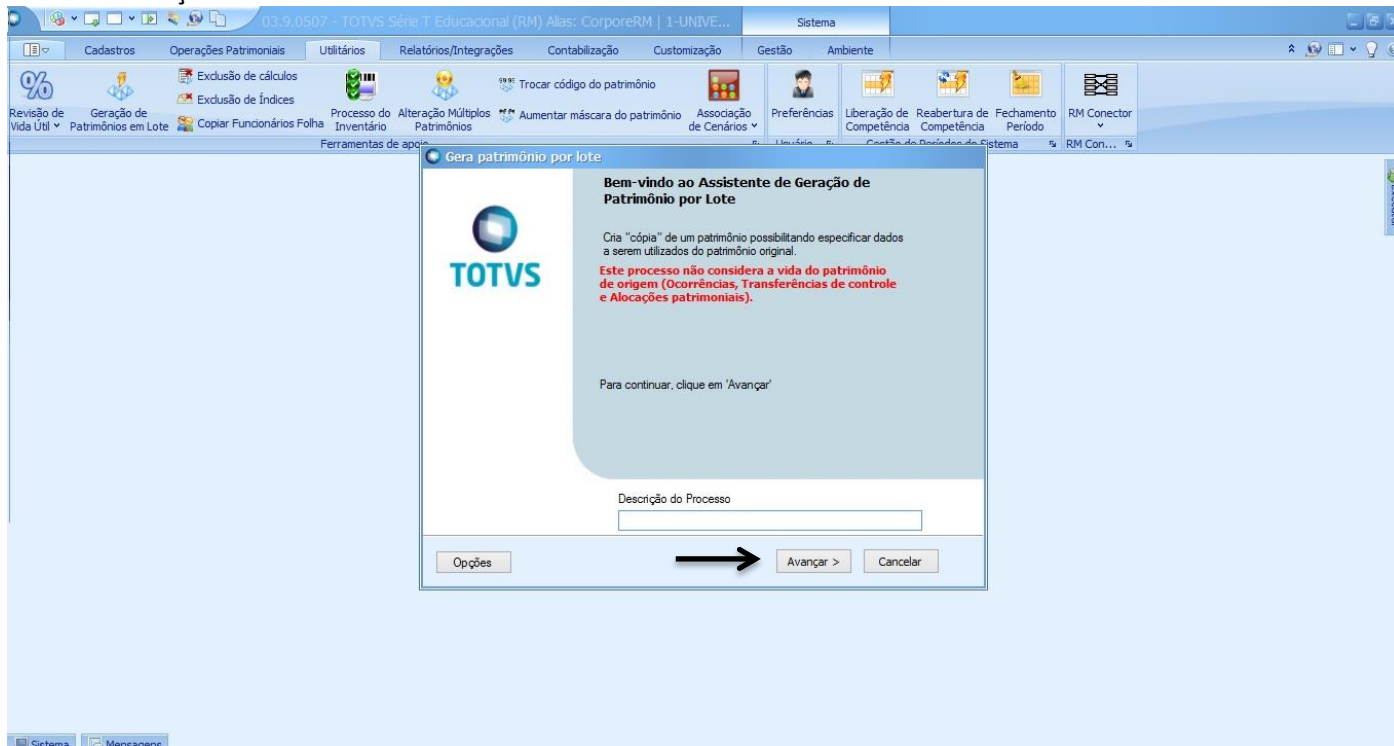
03.9.0507 - TOTVS Série T Educacional (RM) Alias: CorporeRM | 1-UNIVE...

Sistema

Cadastros Operações Patrimoniais Utilitários Relatórios/Integrações Contabilização Customização Gestão Ambiente

Revisão de Vida Útil
Geração de Patrimônios em Lote
Exclusão de cálculos
Exclusão de Índices
Copiar Funcionários Folha
Processo do Inventário
Alteração Múltiplos Patrimônios
Trocar código do patrimônio
Aumentar máscara do patrimônio
Associação de Cenários
Ferramentas de apoio
Preferências
Usuário
Liberação de Competência
Reabertura de Competência
Fechamento Período
Gestão de Períodos do Sistema
RM Conector
RM Con...

Gera patrimônio por lote

TOTVS

Bem-vindo ao Assistente de Geração de Patrimônio por Lote

Cria "cópia" de um patrimônio possibilitando especificar dados a serem utilizados do patrimônio original.

Este processo não considera a vida do patrimônio de origem (Ocorrências, Transferências de controle e Alocações patrimoniais).

Para continuar, clique em 'Avançar'

Descrição do Processo

Opções

Avançar >

Cancelar

Sistema Mensagens